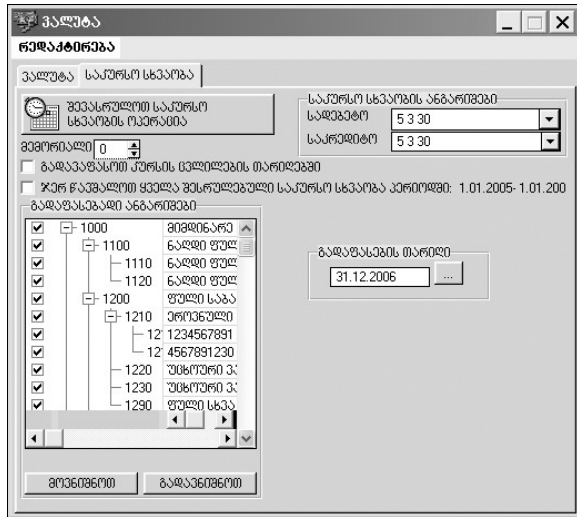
ვალუტა
რედაქტირება
ვალუტა | საკურსო სხვაობა
შევასრულოთ საკურსო სხვაობის ოპერაცია
პერიოდი 0
საკურსო სხვაობის ანგარიშები
სადებეტო 5 3 30
საკრედიტო 5 3 30
გადაფასებით კურსის ცვლილების თარიღებში
ჯერ წაშალოთ ყველა შესრულებული საკურსო სხვაობა პერიოდში: 1.01.2005- 1.01.200
გადაფასებადი ანგარიშები
| | | |
|---|---|---|
| ☑ | 1000 | მიმდინარე |
| ☑ | 1100 | ნაღდი ფულ |
| ☑ | 1110 | ნაღდი ფულ |
| ☑ | 1120 | ნაღდი ფულ |
| ☑ | 1200 | ფული საბა |
| ☑ | 1210 | ეროვნული |
| ☑ | 12 | 1234567891 |
| ☑ | 12 | 4567891230 |
| ☑ | 1220 | უცხოური ვ |
| ☑ | 1230 | უცხოური ვ |
| ☑ | 1290 | ფული სხვა |
გადაფასების თარიღი
31.12.2006
მოვნიშნოთ
გადავნიშნოთ